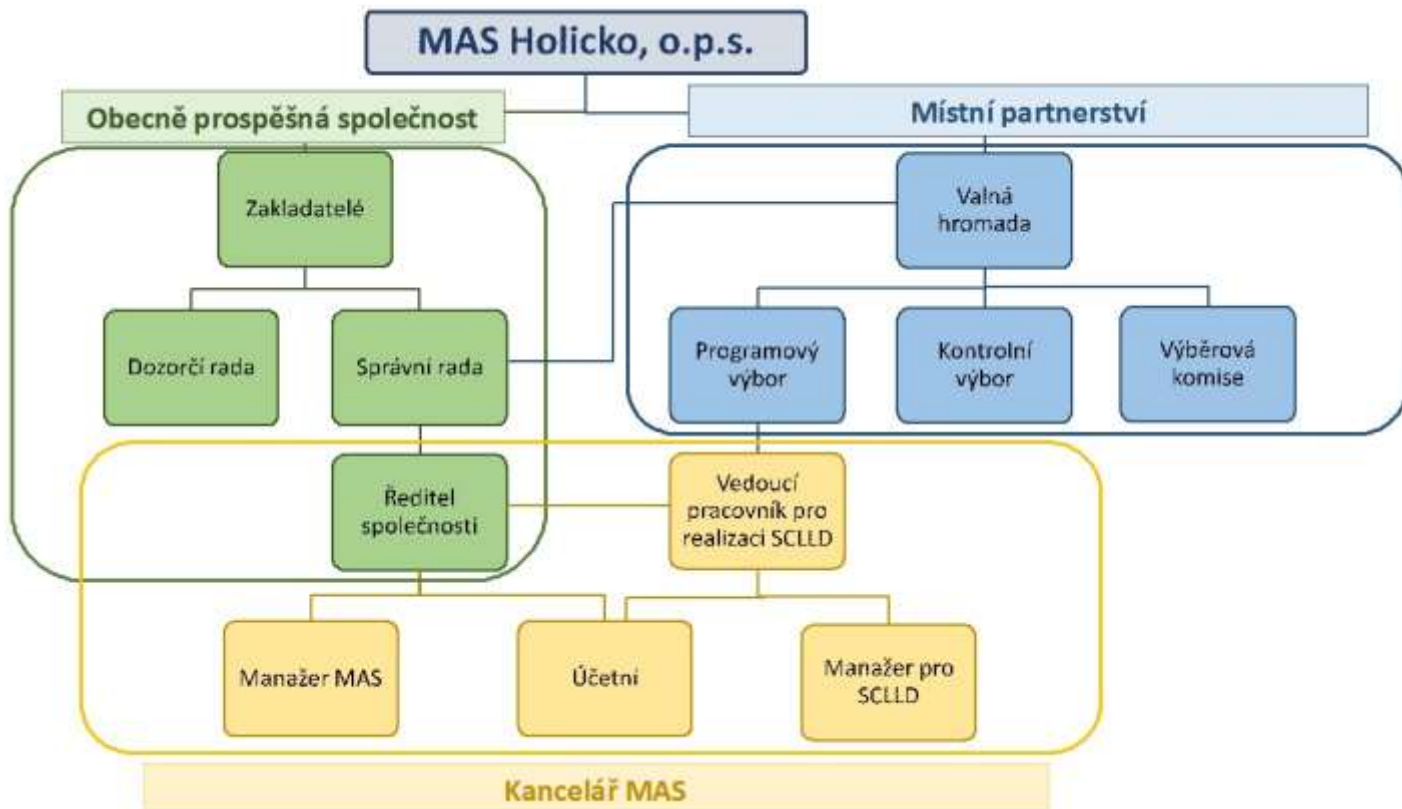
MAS Holicko, o.p.s.

Obecně prospěšná společnost

Místní partnerství

Zakladatelé

Valná hromada

Dozorčí rada

Správní rada

Programový výbor

Kontrolní výbor

Výběrová komise

Ředitel společnosti

Vedoucí pracovník pro realizaci SCLLD

Manažer MAS

Účetní

Manažer pro SCLLD

Kancelář MAS